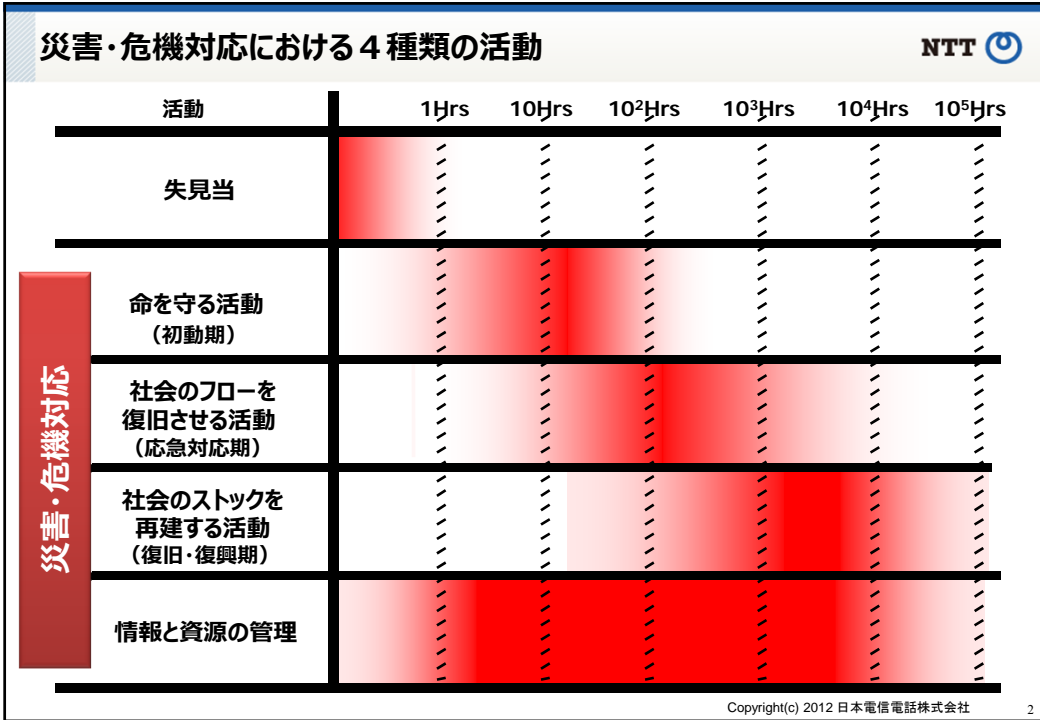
災害・危機対応における４種類の活動

NTT

| 活動 | 1Hrs | 10Hrs | $10^2$Hrs | $10^3$Hrs | $10^4$Hrs | $10^5$Hrs |
|---|---|---|---|---|---|---|
| 失見当 | | | | | | |
| 命を守る活動（初動期） | | | | | | |
| 社会のフローを復旧させる活動（応急対応期） | | | | | | |
| 社会のストックを再建する活動（復旧・復興期） | | | | | | |
| 情報と資源の管理 | | | | | | |

災害・危機対応

Copyright(c) 2012 日本電信電話株式会社

2